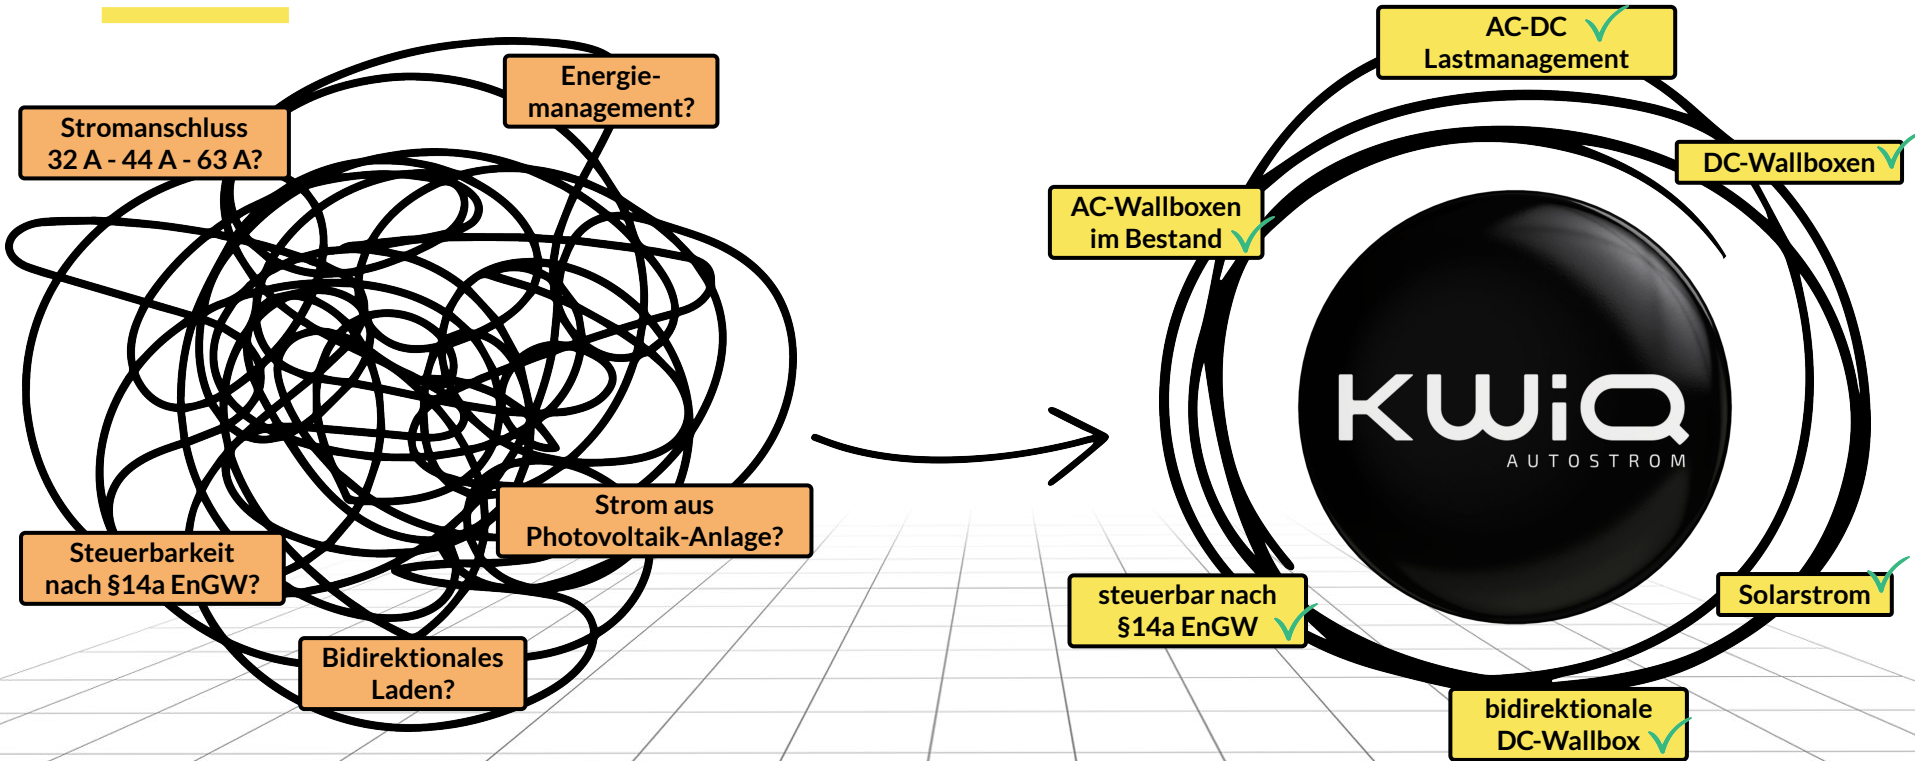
Energiemanagement?

Stromanschluss 32 A - 44 A - 63 A?

Steuerbarkeit nach §14a EnGW?

Strom aus Photovoltaik-Anlage?

Bidirektionales Laden?

AC-DC Lastmanagement

DC-Wallboxen

AC-Wallboxen im Bestand

KWiQ AUTOSTROM

steuerbar nach §14a EnGW

Solarstrom

bidirektionale DC-Wallbox